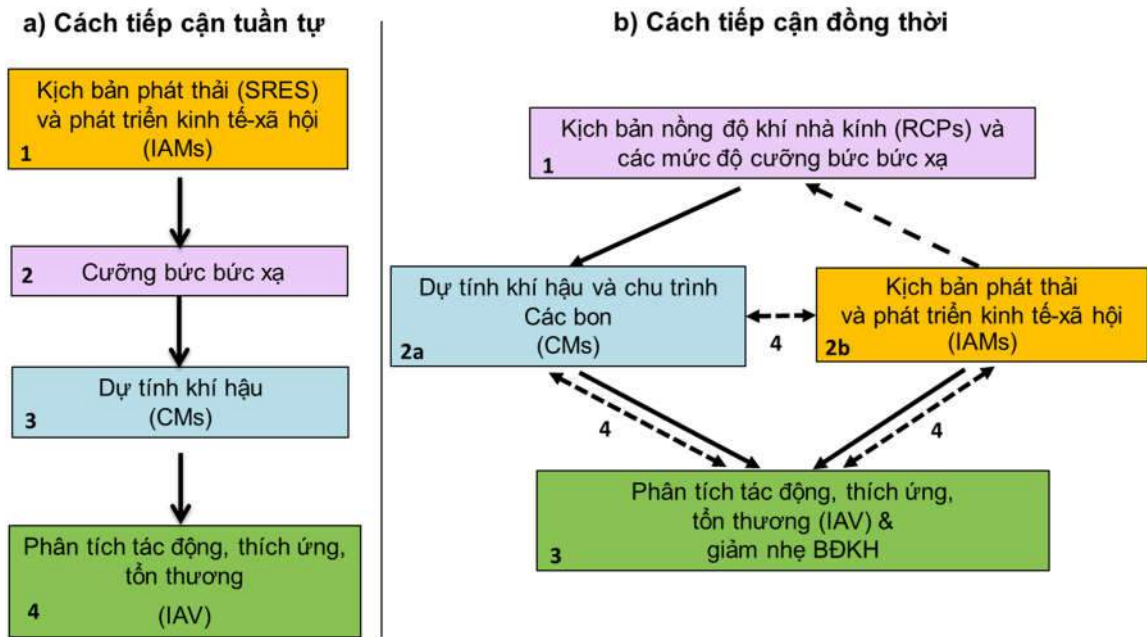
a) Cách tiếp cận tuần tự

Kịch bản phát thải (SRES) và phát triển kinh tế-xã hội (IAMs)
1

2 Cưỡng bức bức xạ

Dự tính khí hậu (CMs)
3

Phân tích tác động, thích ứng, tổn thương (IAV)
4

b) Cách tiếp cận đồng thời

Kịch bản nồng độ khí nhà kính (RCPs) và các mức độ cưỡng bức bức xạ
1

Dự tính khí hậu và chu trình Các bon (CMs)
2a

4

Kịch bản phát thải và phát triển kinh tế-xã hội (IAMs)
2b

4

4

Phân tích tác động, thích ứng, tổn thương (IAV) & giảm nhẹ BĐKH
3